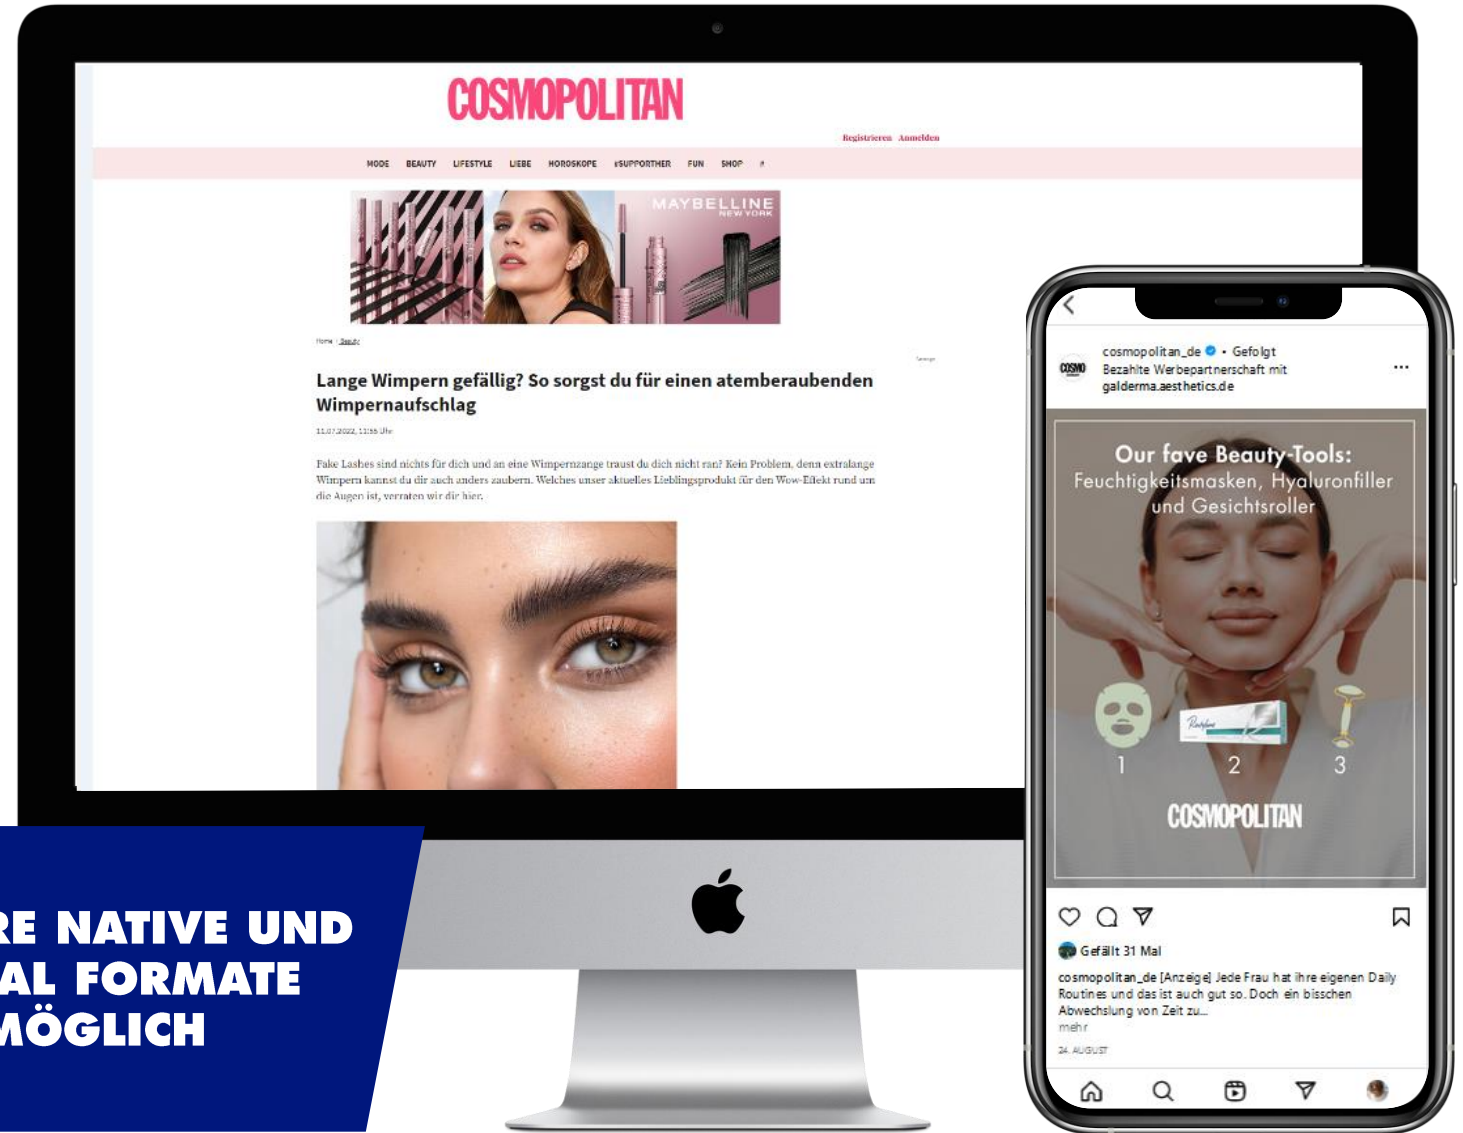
COSMOPOLITAN

Registrieren Anmelden

MODE BEAUTY LIFESTYLE LIEBE HOROSKOPE #SUPPORTHER FUN SHOP #

MAYBELLINE NEW YORK

Home / Beauty

Anzeige

Lange Wimpern gefällig? So sorgst du für einen atemberaubenden Wimpernaufschlag

11.07.2022, 11:55 Uhr

Fake Lashes sind nichts für dich und an eine Wimpernzange traust du dich nicht ran? Kein Problem, denn extralange Wimpern kannst du dir auch anders zaubern. Welches unser aktuelles Lieblingsprodukt für den Wow-Effekt rund um die Augen ist, verraten wir dir hier.

cosmopolitan_de • Gefolgt
Bezahlte Werbepartnerschaft mit galderma.aesthetics.de

Our fave Beauty-Tools:
Feuchtigkeitsmasken, Hyaluronfiller und Gesichtsroller

1 2 3

COSMOPOLITAN

Gefällt 31 Mal

cosmopolitan_de [Anzeige] Jede Frau hat ihre eigenen Daily Routines und das ist auch gut so. Doch ein bisschen Abwechslung von Zeit zu...
mehr

24. AUGUST

RE NATIVE UND
AL FORMATE
MÖGLICH